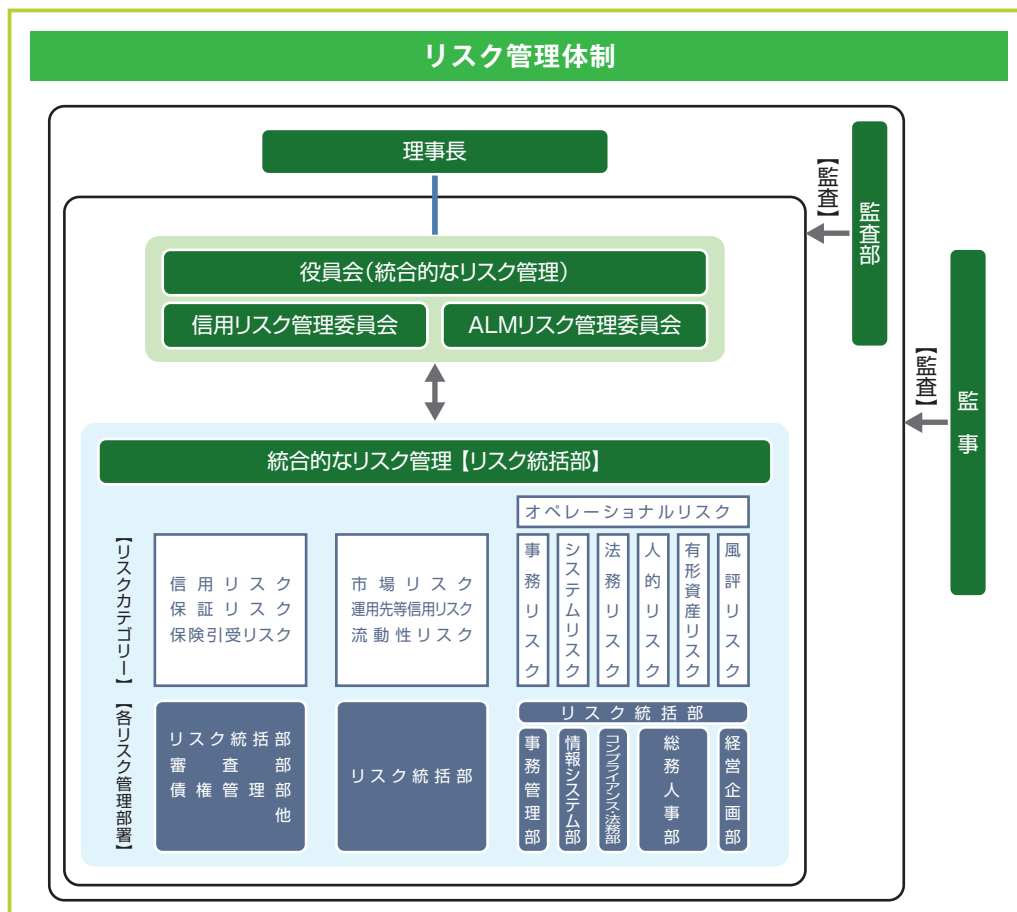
リスク管理体制

理事長

【監査】

監査部

【監査】

監事

役員会(統合的なリスク管理)

信用リスク管理委員会

ALMリスク管理委員会

統合的なリスク管理【リスク統括部】

【リスクカテゴリー】

信用リスク
保証リスク
保険引受リスク

市場リスク
運用先等信用リスク
流動性リスク

オペレーショナルリスク

事務リスク

システムリスク

法務リスク

人的リスク

有形資産リスク

風評リスク

【各リスク管理部署】

リスク統括部
審査部
債権管理部他

リスク統括部

リスク統括部

事務管理部

情報システム部

コンプライアンス・法務部

総務人事部

経営企画部